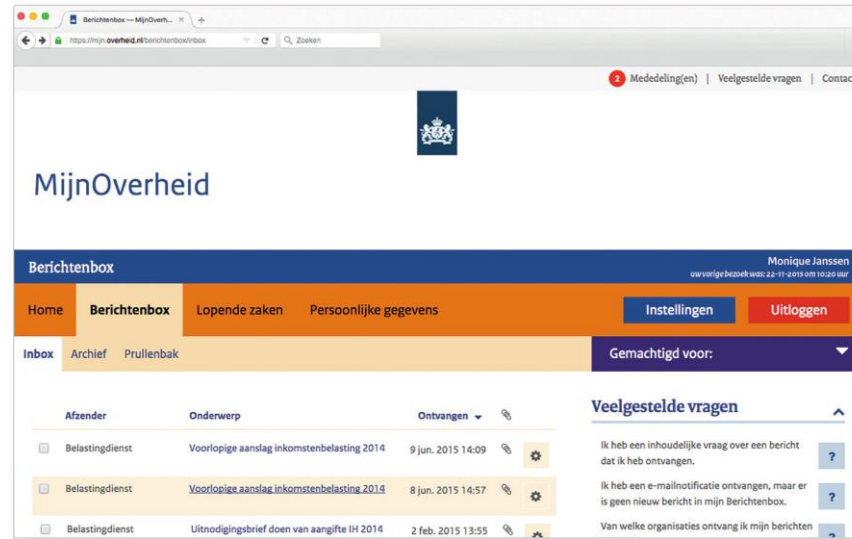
Berichtenbox — MijnOverh... ×

https://mijn.overheid.nl/berichtenbox/inbox

Zoeken

2 Mededeling(en) | Veelgestelde vragen | Contac

MijnOverheid

Berichtenbox

Monique Janssen
uw vorige bezoek was: 22-11-2015 om 10:20 uur

Home | Berichtenbox | Lopende zaken | Persoonlijke gegevens

Instellingen | Uitloggen

Inbox | Archief | Prullenbak

Gemachtigd voor:

| | Afzender | Onderwerp | Ontvangen | | |
|---|---|---|---|---|---|
| | Belastingdienst | Voorlopige aanslag inkomstenbelasting 2014 | 9 jun. 2015 14:09 | | |
| | Belastingdienst | Voorlopige aanslag inkomstenbelasting 2014 | 8 jun. 2015 14:57 | | |
| | Belastingdienst | Uitnodigingsbrief doen van aangifte IH 2014 | 2 feb. 2015 13:55 | | |

Veelgestelde vragen

Ik heb een inhoudelijke vraag over een bericht dat ik heb ontvangen. ?

Ik heb een e-mailnotificatie ontvangen, maar er is geen nieuw bericht in mijn Berichtenbox. ?

Van welke organisaties ontvang ik mijn berichten ?